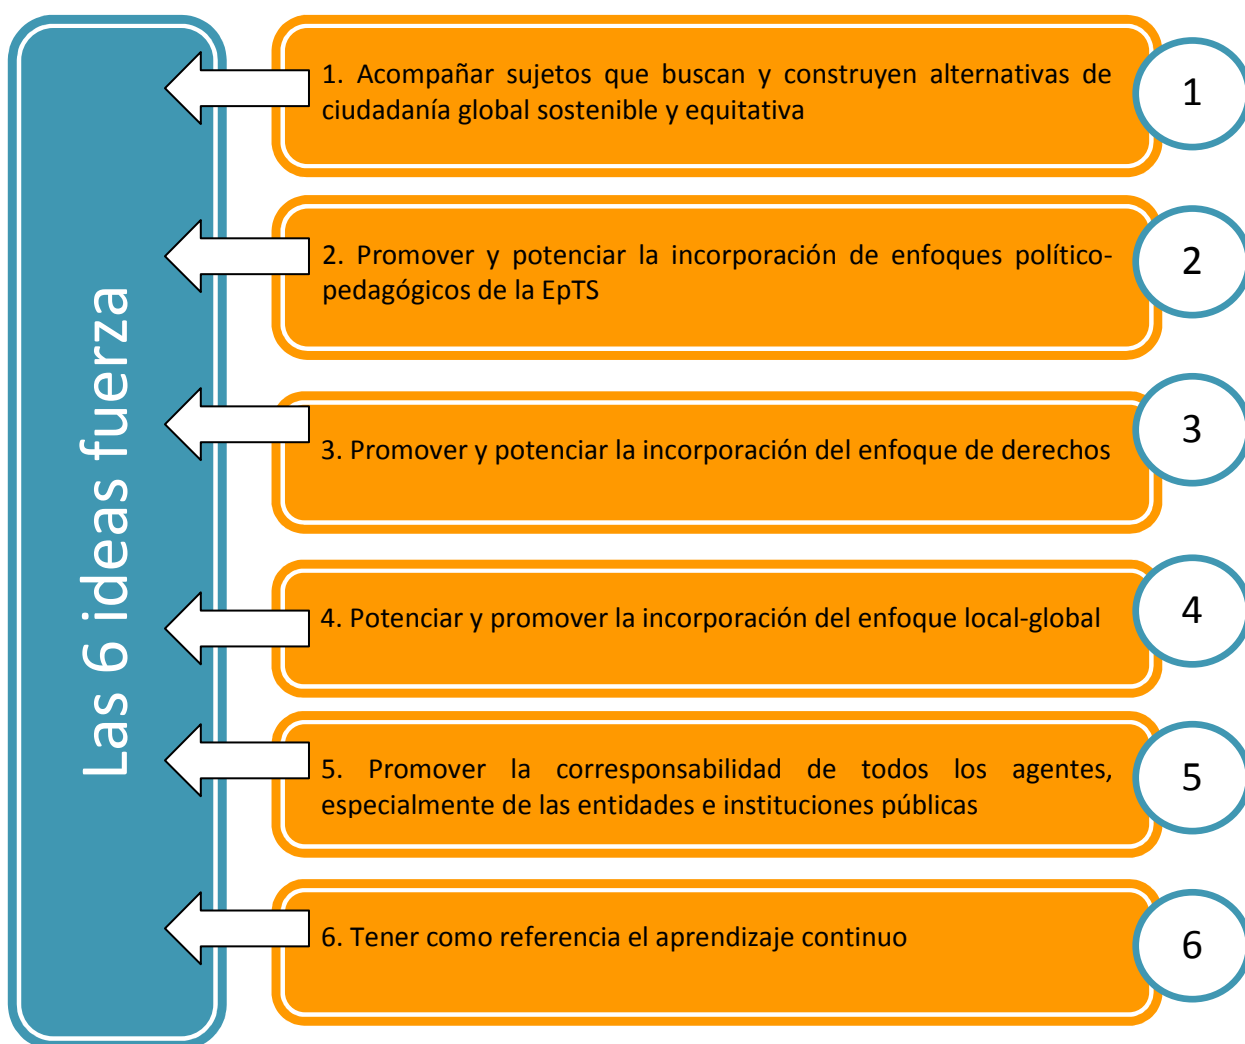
Las 6 ideas fuerza

1. Acompañar sujetos que buscan y construyen alternativas de ciudadanía global sostenible y equitativa

1

2. Promover y potenciar la incorporación de enfoques político-pedagógicos de la EpTS

2

3. Promover y potenciar la incorporación del enfoque de derechos

3

4. Potenciar y promover la incorporación del enfoque local-global

4

5. Promover la corresponsabilidad de todos los agentes, especialmente de las entidades e instituciones públicas

5

6. Tener como referencia el aprendizaje continuo

6